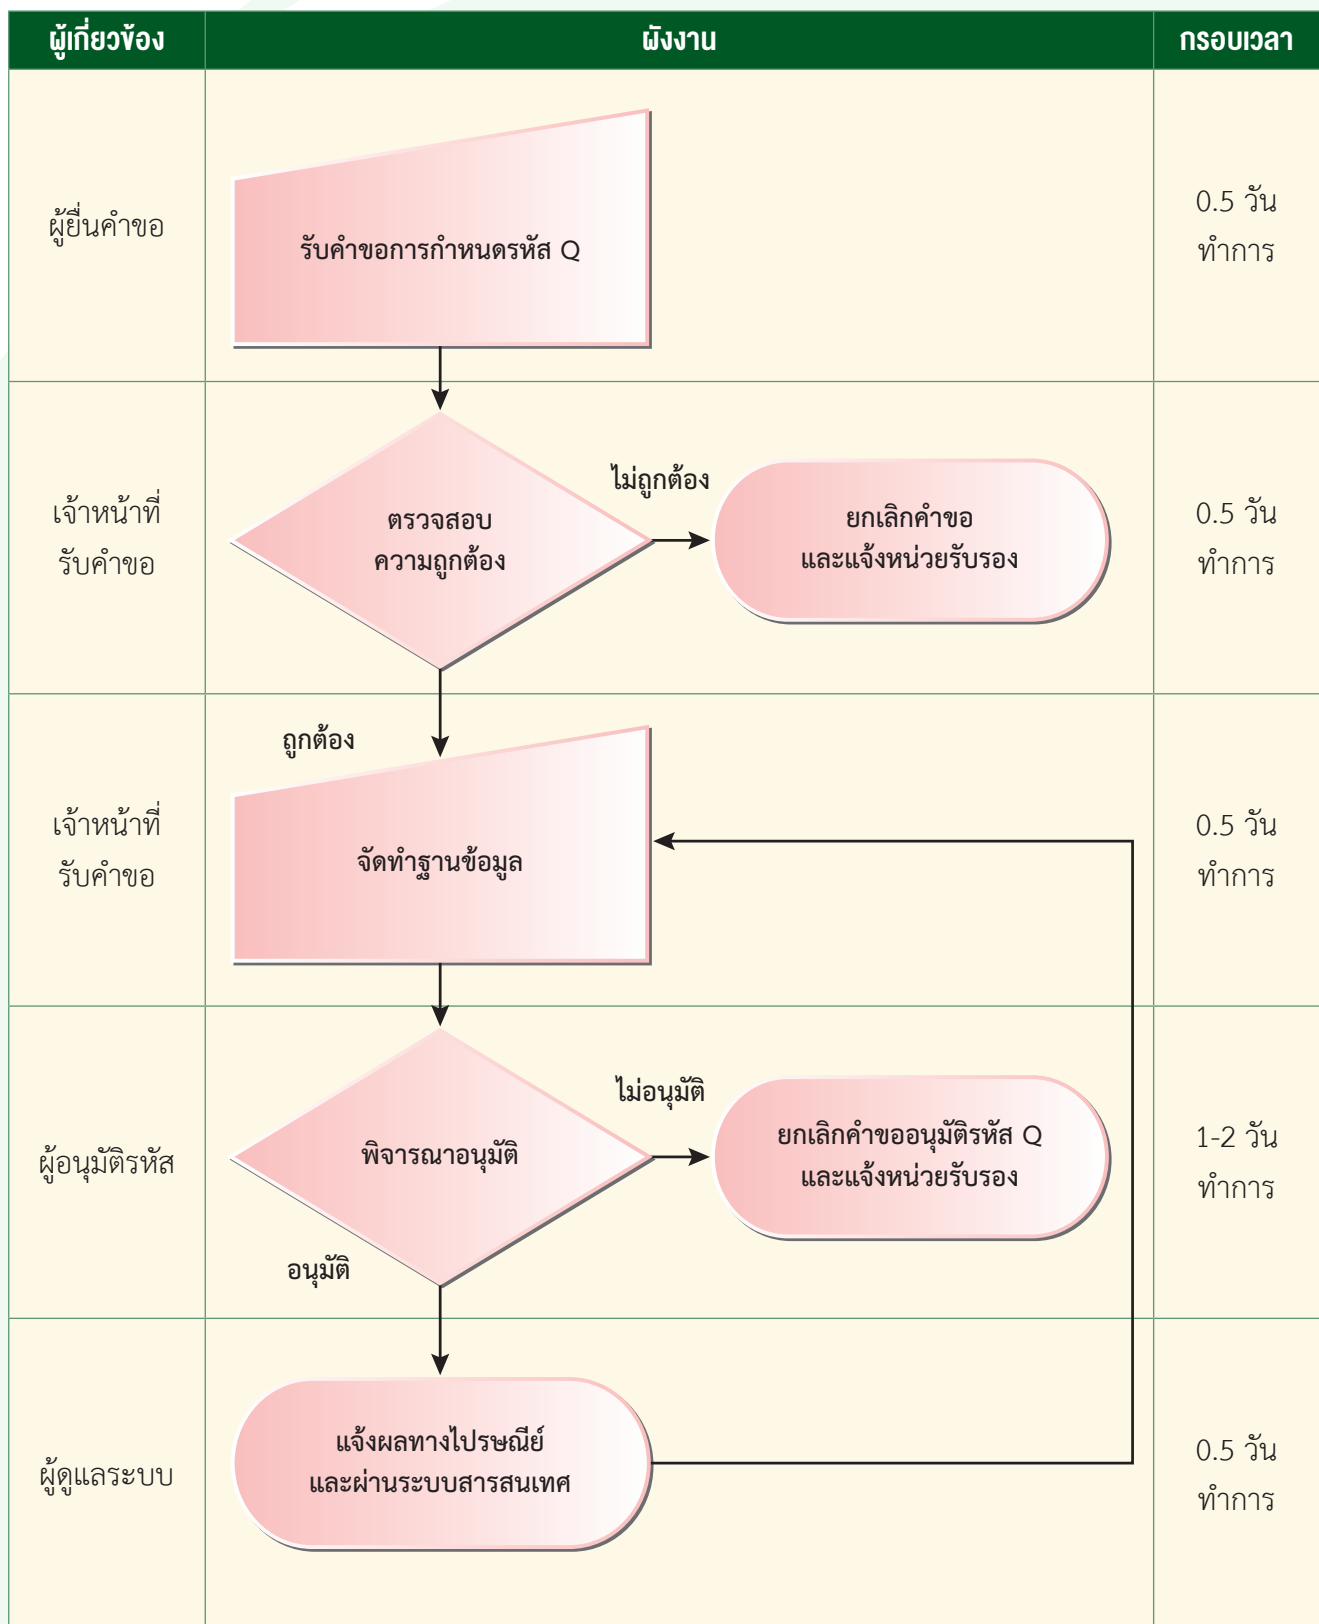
| ผู้เกี่ยวข้อง | ผังงาน | กรอบเวลา |
|---|---|---|
| ผู้ยื่นคำขอ | รับคำขอการกำหนดรหัส Q | 0.5 วันทำการ |
| เจ้าหน้าที่รับคำขอ | ตรวจสอบความถูกต้อง ไม่ถูกต้อง ยกเลิกคำขอและแจ้งหน่วยรับรอง | 0.5 วันทำการ |
| เจ้าหน้าที่รับคำขอ | ถูกต้อง จัดทำฐานข้อมูล | 0.5 วันทำการ |
| ผู้อนุมัติรหัส | พิจารณาอนุมัติ ไม่อนุมัติ ยกเลิกคำขออนุมัติรหัส Q และแจ้งหน่วยรับรอง อนุมัติ | 1-2 วันทำการ |
| ผู้ดูแลระบบ | แจ้งผลทางไปรษณีย์และผ่านระบบสารสนเทศ | 0.5 วันทำการ |